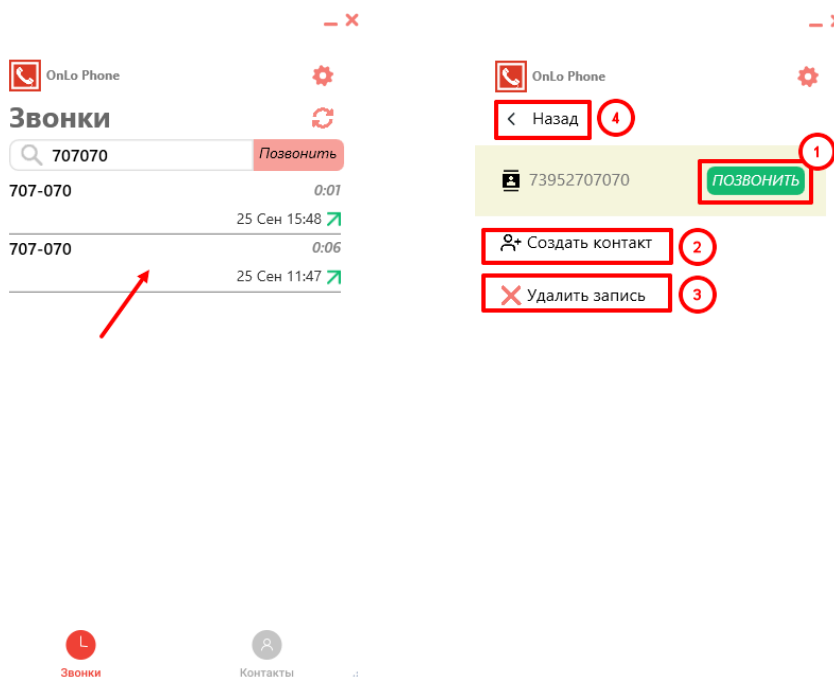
OnLo Phone

Звонки

707070

Позвонить

707-070

0:01

25 Сен 15:48

707-070

0:06

25 Сен 11:47

Звонки

Контакты

OnLo Phone

Назад

4

73952707070

ПОЗВОНИТЬ

1

Создать контакт

2

Удалить запись

3